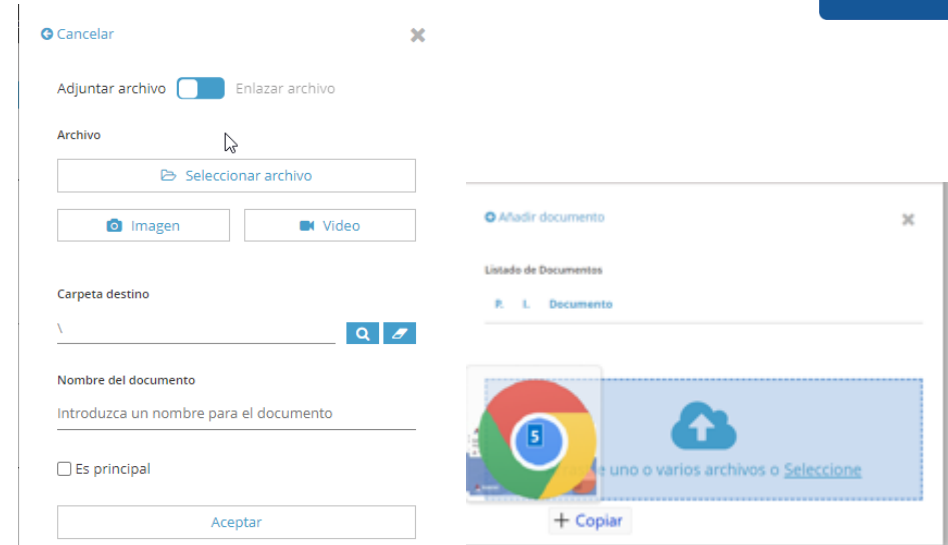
Cancelar

Adjuntar archivo Enlazar archivo

Archivo

Seleccionar archivo

Imagen

Video

Carpeta destino

\

Nombre del documento

Introduzca un nombre para el documento

Es principal

Aceptar

Añadir documento

Listado de Documentos

P. I. Documento

5

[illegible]e uno o varios archivos o Seleccione

+ Copiar